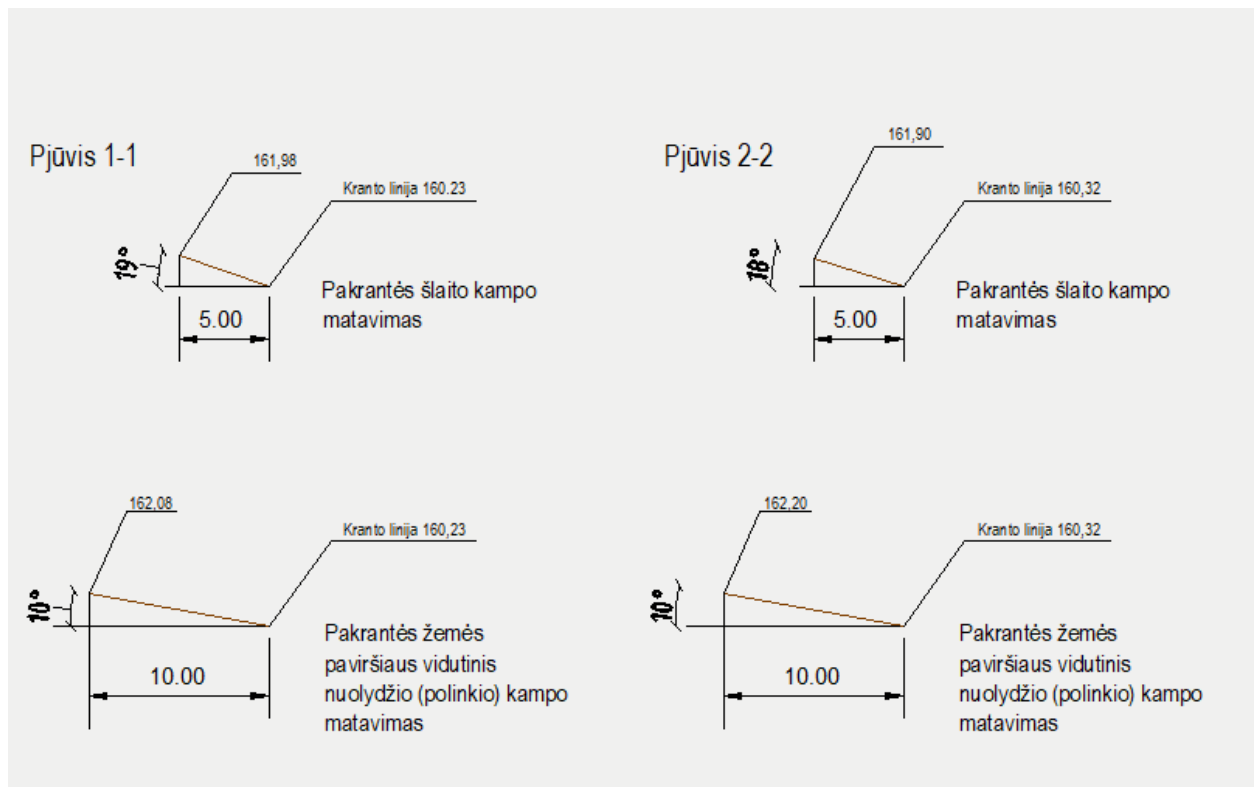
Pjūvis 1-1

161,98

Kranto linija 160.23

19°

5.00

Pakrantės šlaito kampo matavimas

Pjūvis 2-2

161,90

Kranto linija 160,32

18°

5.00

Pakrantės šlaito kampo matavimas

162,08

Kranto linija 160,23

10°

10.00

Pakrantės žemės paviršiaus vidutinis nuolydžio (polinkio) kampo matavimas

162,20

Kranto linija 160,32

10°

10.00

Pakrantės žemės paviršiaus vidutinis nuolydžio (polinkio) kampo matavimas